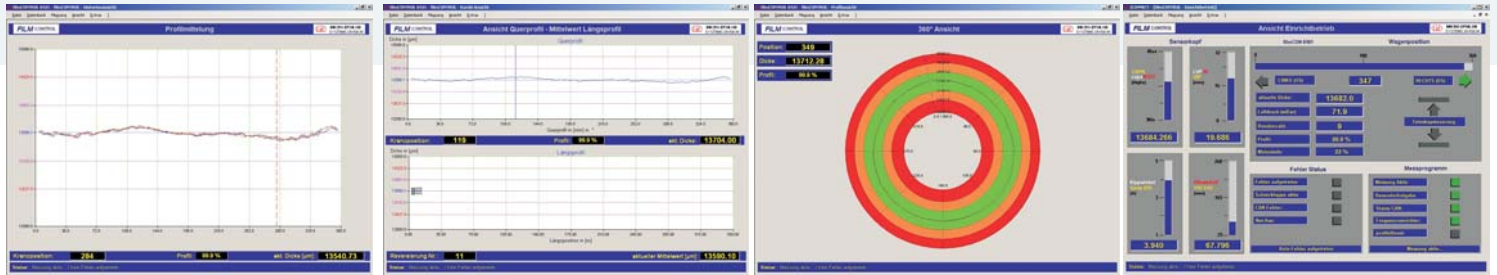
PILM CONTROL

Profilmittelung

Kranzposition: 284

Profil: 00.0 %

akt. Dicke [µm]: 13540.73

PILM CONTROL

Ansicht Querprofil - Mittelwert Längsprofil

Querprofil

Kranzposition: 110

Profil: 00.0 %

akt. Dicke: 13704.00

Längsprofil

Reversierung Nr: 11

aktueller Mittelwert [µm]: 13590.10

PILM CONTROL

360° Ansicht

Position: 349

Dicke: 13712.28

Profil: 00.0 %

PILM CONTROL

Ansicht Einrichtbetrieb

Sensorkopf

13684.266

10.686

3.940

67.796

Wagenposition

347

aktuelle Dicke: 13682.0

Luftdruck: 71.9

Profil: 00.0 %

Fehler Status

Messprogramm